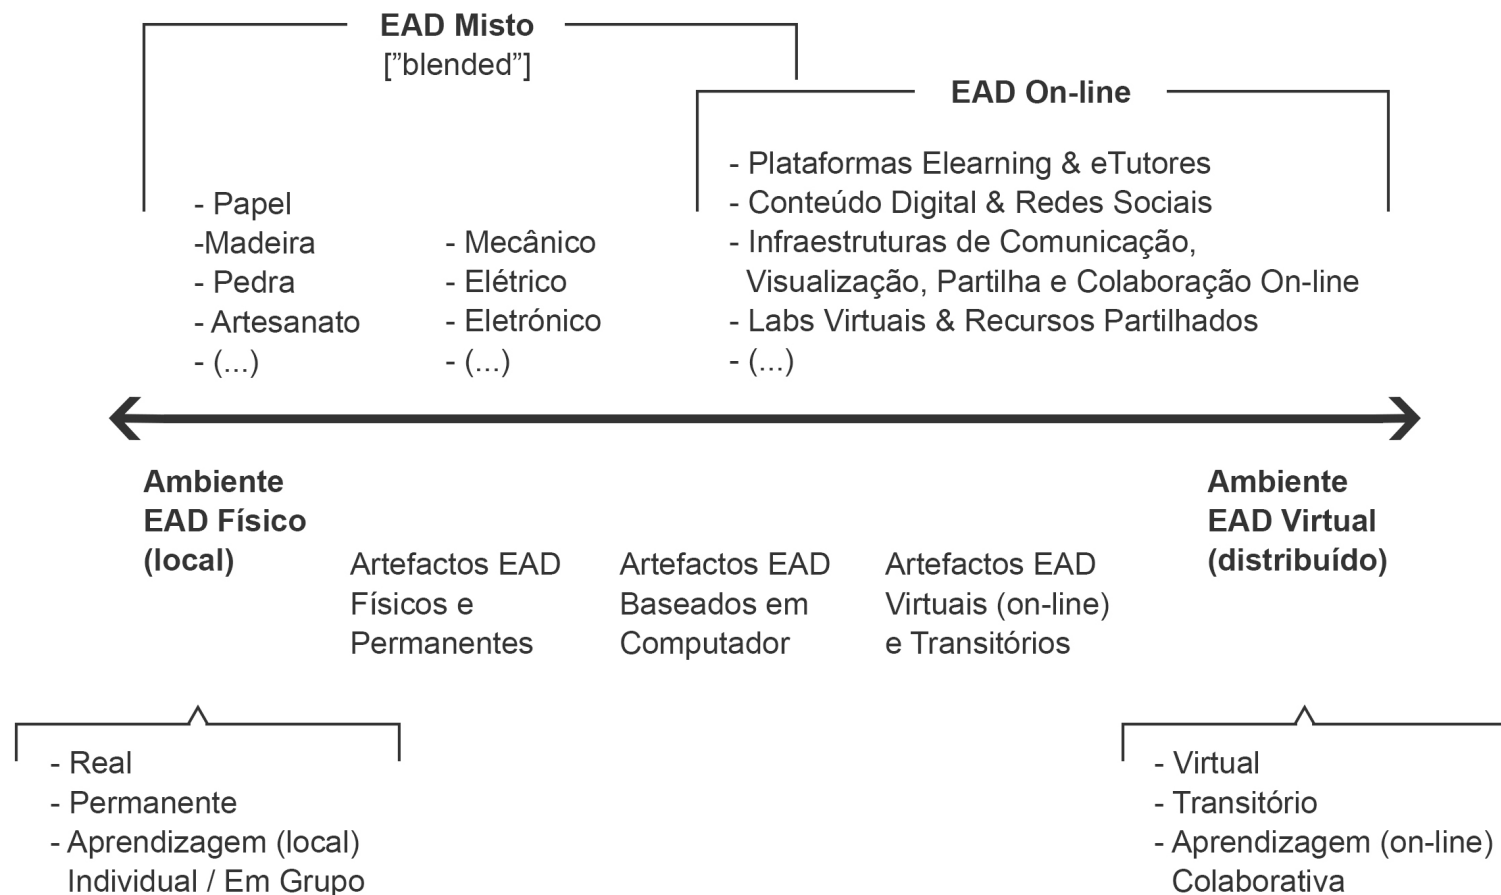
EAD Misto
["blended"]

EAD On-line

- Plataformas Elearning & eTutores
- Conteúdo Digital & Redes Sociais
- Infraestruturas de Comunicação, Visualização, Partilha e Colaboração On-line
- Labs Virtuais & Recursos Partilhados
- (...)

- Papel
-Madeira
- Pedra
- Artesanato
- (...)

- Mecânico
- Elétrico
- Eletrónico
- (...)

Ambiente EAD Físico (local)

Artefactos EAD Físicos e Permanentes

Artefactos EAD Baseados em Computador

Artefactos EAD Virtuais (on-line) e Transitórios

Ambiente EAD Virtual (distribuído)

- Real
- Permanente
- Aprendizagem (local) Individual / Em Grupo

- Virtual
- Transitório
- Aprendizagem (on-line) Colaborativa